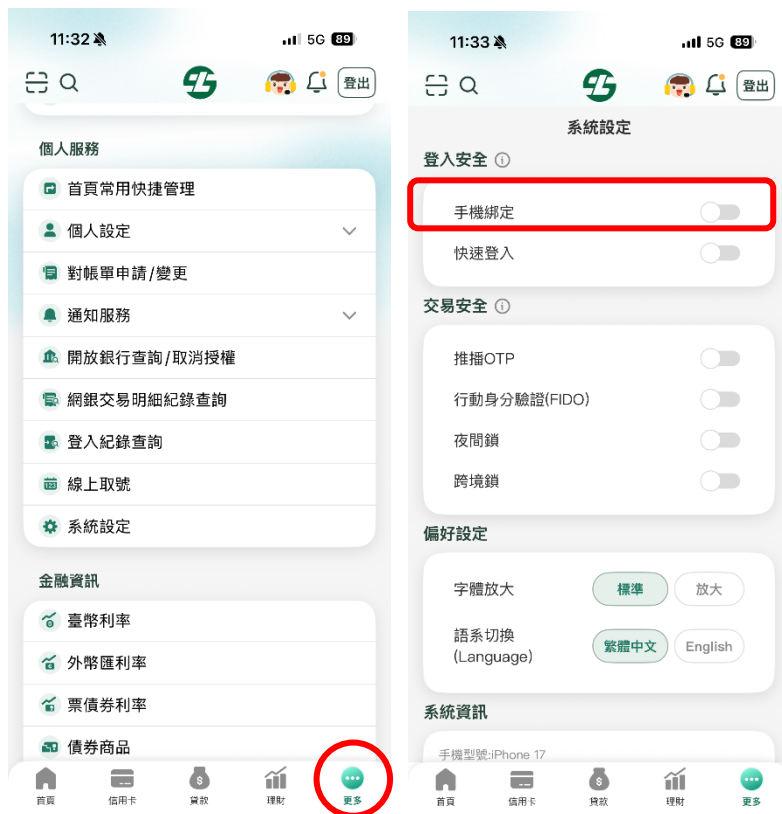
11:32 5G 89

登出

個人服務

首頁常用快捷管理

個人設定

對帳單申請/變更

通知服務

開放銀行查詢/取消授權

網銀交易明細紀錄查詢

登入紀錄查詢

線上取號

系統設定

金融資訊

臺幣利率

外幣匯利率

票債券利率

債券商品

首頁 信用卡 貸款 理財 更多

11:33 5G 89

登出

系統設定

登入安全

手機綁定

快速登入

交易安全

推播OTP

行動身分驗證(FIDO)

夜間鎖

跨境鎖

偏好設定

字體放大 標準 放大

語系切換 (Language) 繁體中文 English

系統資訊

手機型號:iPhone 17

首頁 信用卡 貸款 理財 更多